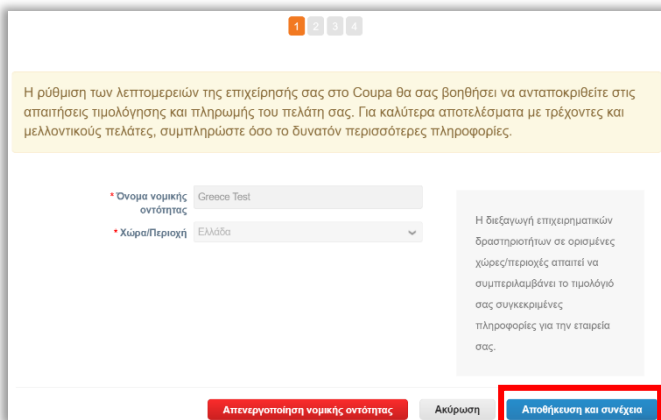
1 2 3 4

Η ρύθμιση των λεπτομερειών της επιχείρησής σας στο Coupa θα σας βοηθήσει να ανταποκριθείτε στις απαιτήσεις τιμολόγησης και πληρωμής του πελάτη σας. Για καλύτερα αποτελέσματα με τρέχοντες και μελλοντικούς πελάτες, συμπληρώστε όσο το δυνατόν περισσότερες πληροφορίες.

* Όνομα νομικής οντότητας Greece Test

* Χώρα/Περιοχή Ελλάδα

Η διεξαγωγή επιχειρηματικών δραστηριοτήτων σε ορισμένες χώρες/περιοχές απαιτεί να συμπεριλαμβάνει το τιμολόγιό σας συγκεκριμένες πληροφορίες για την εταιρεία σας.

Απενεργοποίηση νομικής οντότητας

Ακύρωση

Αποθήκευση και συνέχεια